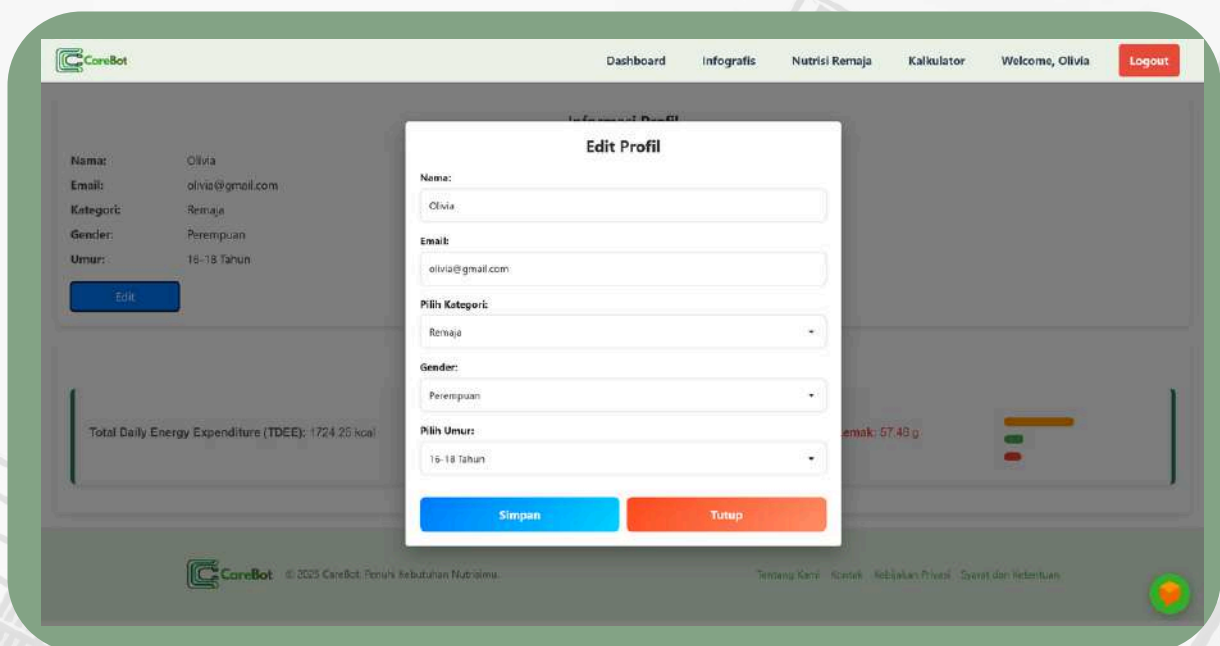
CoreBot

Dashboard Infografis Nutrisi Remaja Kalkulator Welcome, Olivia Logout

Informasi Profil

Nama: Olivia
Email: olivia@gmail.com
Kategori: Remaja
Gender: Perempuan
Umur: 16-18 Tahun

Edit

Total Daily Energy Expenditure (TDEE): 1724.25 kcal

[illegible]emak: 57.48 g

Edit Profil

Nama:

Olivia

Email:

olivia@gmail.com

Pilih Kategori:

Remaja

Gender:

Perempuan

Pilih Umur:

16-18 Tahun

Simpan

Tutup

CoreBot © 2025 CoreBot. Penuhi Kebutuhan Nutrisimu.

Tentang Kami Kontak Kebijakan Privasi Syarat dan Ketentuan